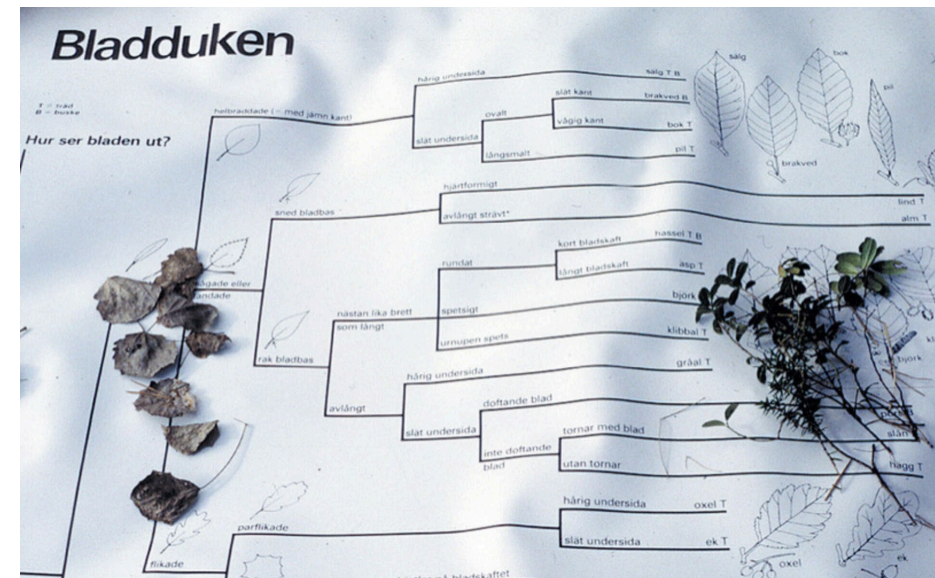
Bladduken

T = träd
B = buske

Hur ser bladen ut?

helbräddade (= med jämn kant)

hårig undersida

sälg T B

slät kant

brakved B

ovalt

vågig kant

bok T

slät undersida

långsmalt

pil T

sälg

bok

pil

brakved

hjärtformigt

lind T

sned bladbas

avlångt strävt*

alm T

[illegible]gade eller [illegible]andade

kort bladskaft

hassel T B

rundat

långt bladskaft

asp T

nästan lika brett som långt

spetsigt

björk

urnupen spets

klibbal T

rak bladbas

hårig undersida

gråal T

avlångt

doftande blad

slät undersida

tornar med blad

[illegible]

inte doftande blad

slån

utan tornar

hägg T

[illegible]björk

hårig undersida

oxel T

parflikade

slät undersida

ek T

flikade

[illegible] bladskaftet

oxel

ek